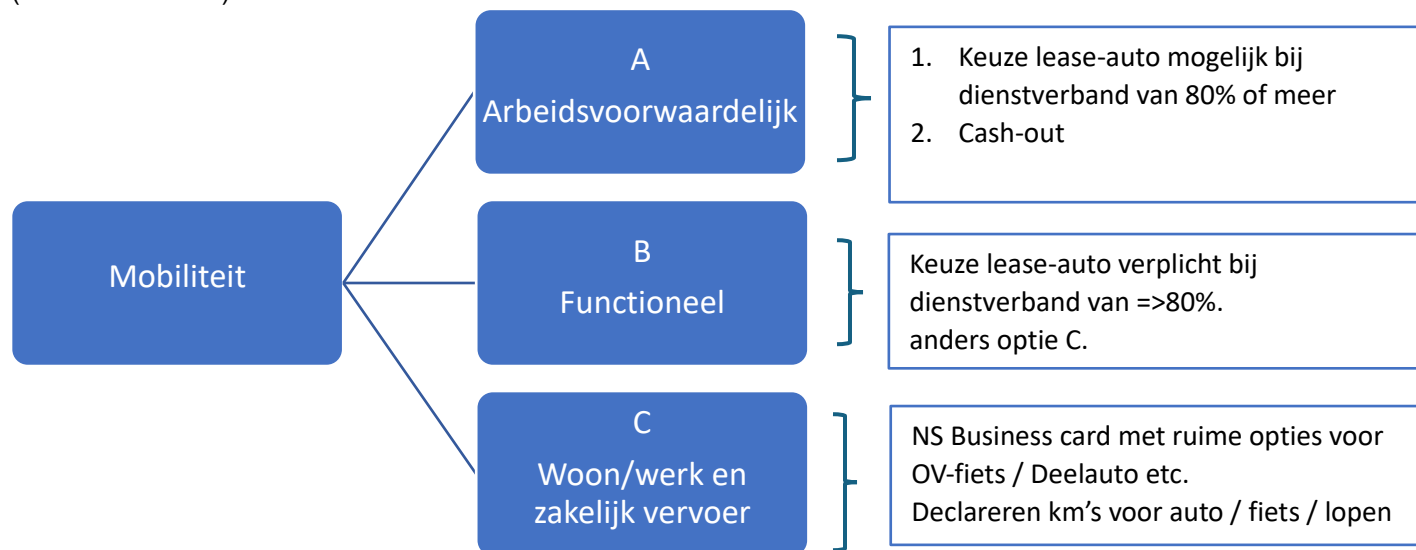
Mobiliteit

A
Arbeidsvoorwaardelijk

1. Keuze lease-auto mogelijk bij dienstverband van 80% of meer
2. Cash-out

B
Functioneel

Keuze lease-auto verplicht bij dienstverband van =>80%.
anders optie C.

C
Woon/werk en zakelijk vervoer

NS Business card met ruime opties voor OV-fiets / Deelauto etc.
Declareren km’s voor auto / fiets / lopen